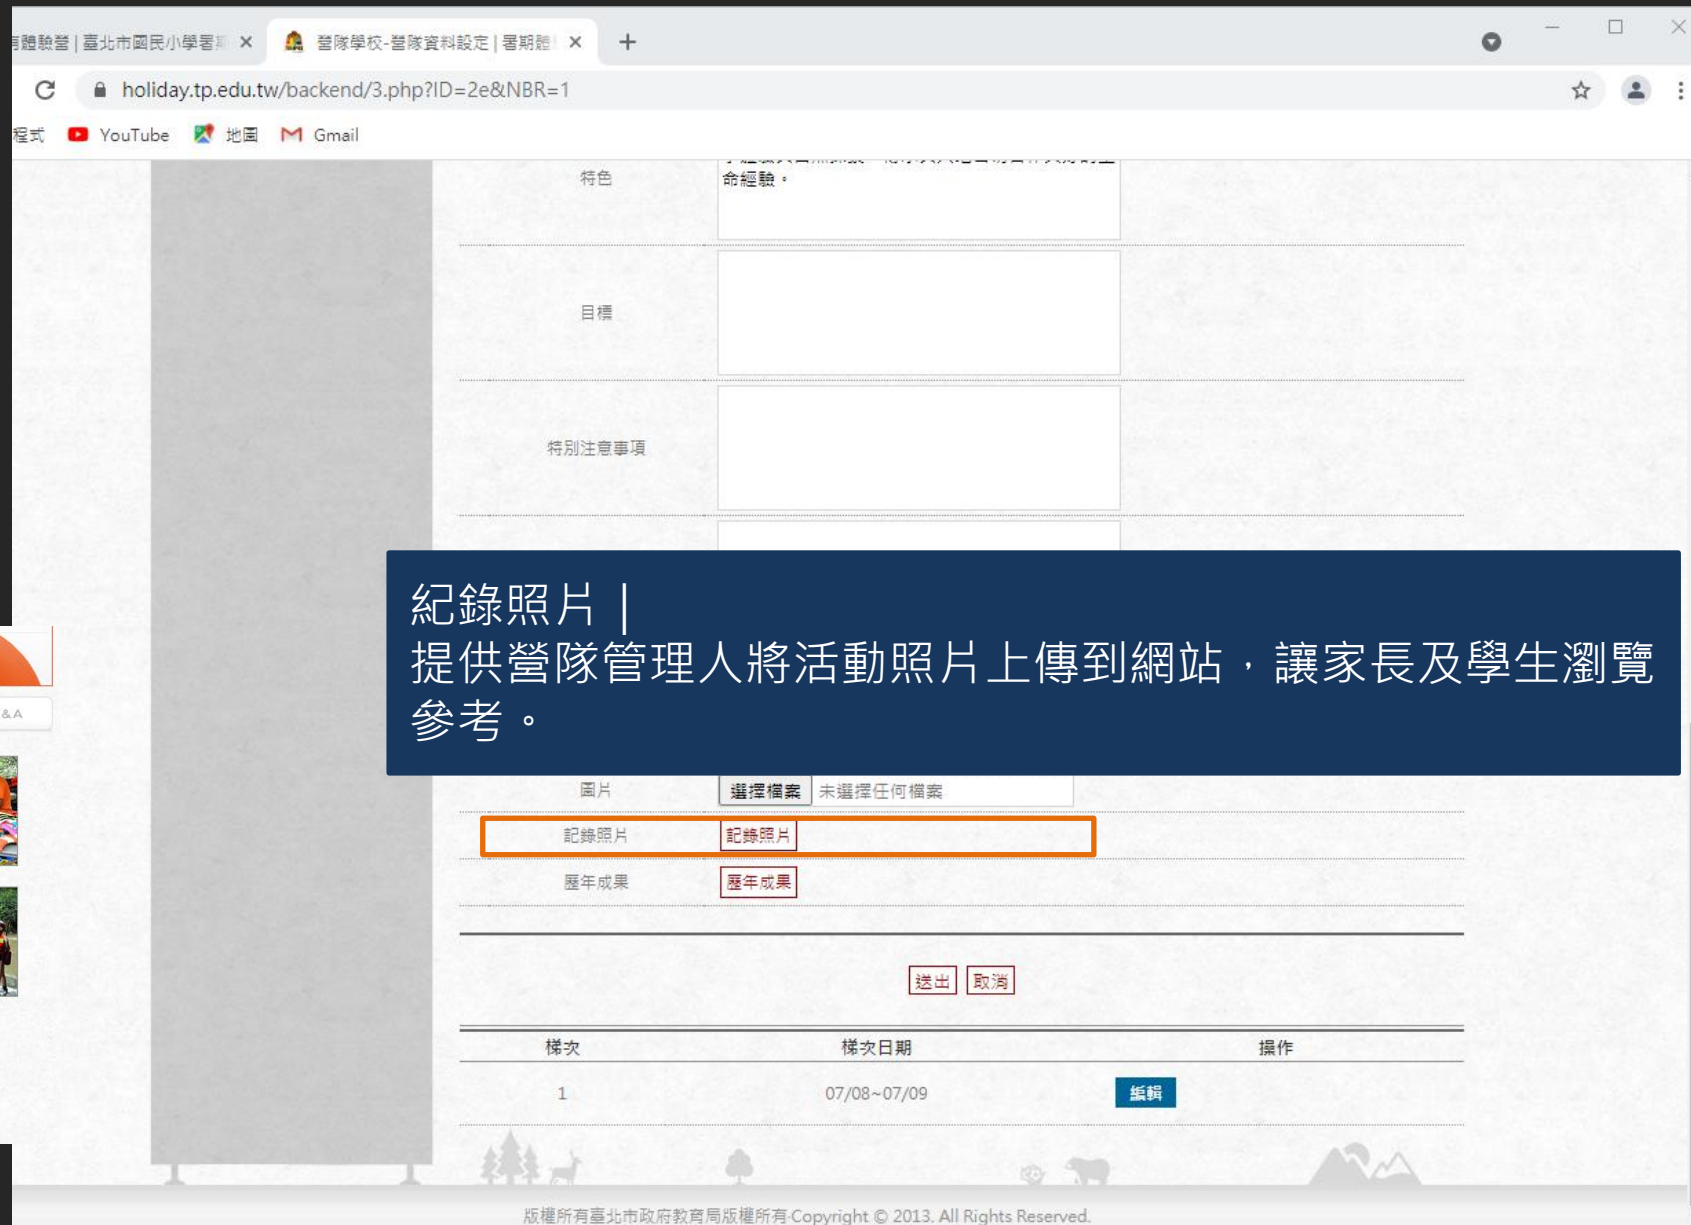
體驗營 | 臺北市國民小學暑 ×
營隊學校-營隊資料設定 | 暑期 ×
+
holiday.tp.edu.tw/backend/3.php?ID=2e&NBR=1
程式 YouTube 地圖 Gmail

特色
命經驗。

目標

特別注意事項

紀錄照片 |
提供營隊管理人將活動照片上傳到網站，讓家長及學生瀏覽參考。

&A

圖片 選擇檔案 未選擇任何檔案
記錄照片 記錄照片
歷年成果 歷年成果

送出 取消

| 梯次 | 梯次日期 | 操作 |
|---|---|---|
| 1 | 07/08~07/09 | 編輯 |

版權所有臺北市政府教育局版權所有 Copyright © 2013. All Rights Reserved.